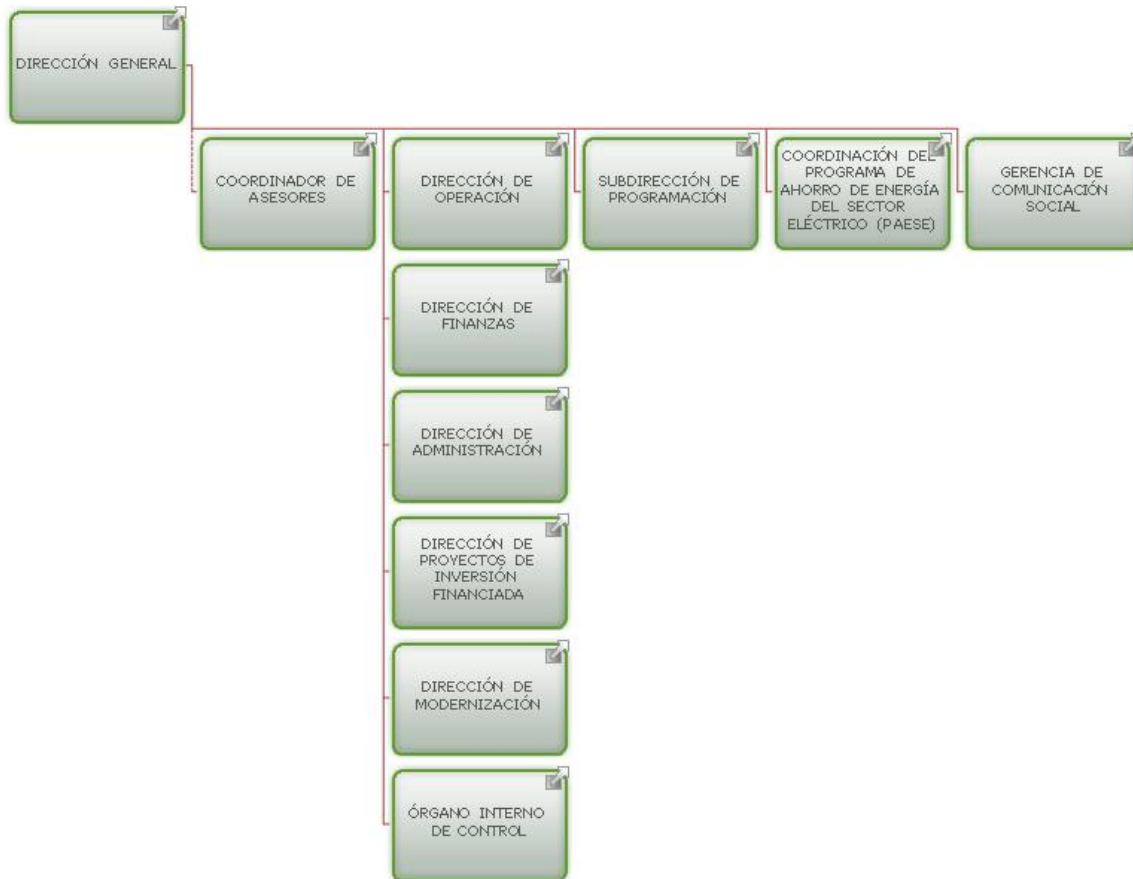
DIRECCIÓN GENERAL

COORDINADOR DE ASESORES

DIRECCIÓN DE OPERACIÓN

SUBDIRECCIÓN DE PROGRAMACIÓN

COORDINACIÓN DEL PROGRAMA DE AHORRO DE ENERGÍA DEL SECTOR ELÉCTRICO (PAESE)

GERENCIA DE COMUNICACIÓN SOCIAL

DIRECCIÓN DE FINANZAS

DIRECCIÓN DE ADMINISTRACIÓN

DIRECCIÓN DE PROYECTOS DE INVERSIÓN FINANCIADA

DIRECCIÓN DE MODERNIZACIÓN

ÓRGANO INTERNO DE CONTROL